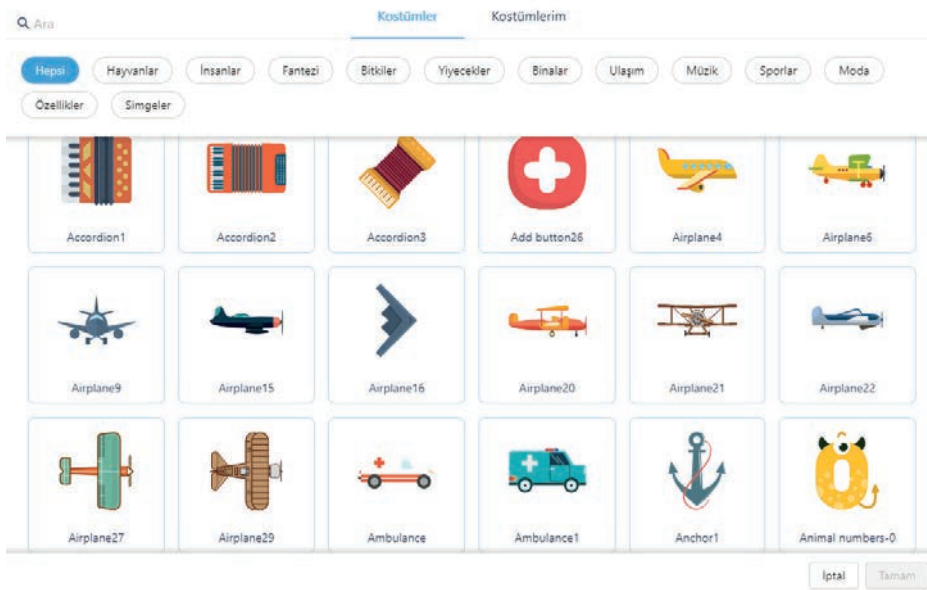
Ara

Kostümler Kostümlerim

Hepsi Hayvanlar İnsanlar Fantezi Bitkiler Yiyecekler Binalar Ulaşım Müzik Sporlar Moda Özellikler Simgeler

| Accordion1 | Accordion2 | Accordion3 | Add button26 | Airplane4 | Airplane6 |
|---|---|---|---|---|---|
| Airplane9 | Airplane15 | Airplane16 | Airplane20 | Airplane21 | Airplane22 |
| Airplane27 | Airplane29 | Ambulance | Ambulance1 | Anchor1 | Animal numbers-0 |

İptal Tamam